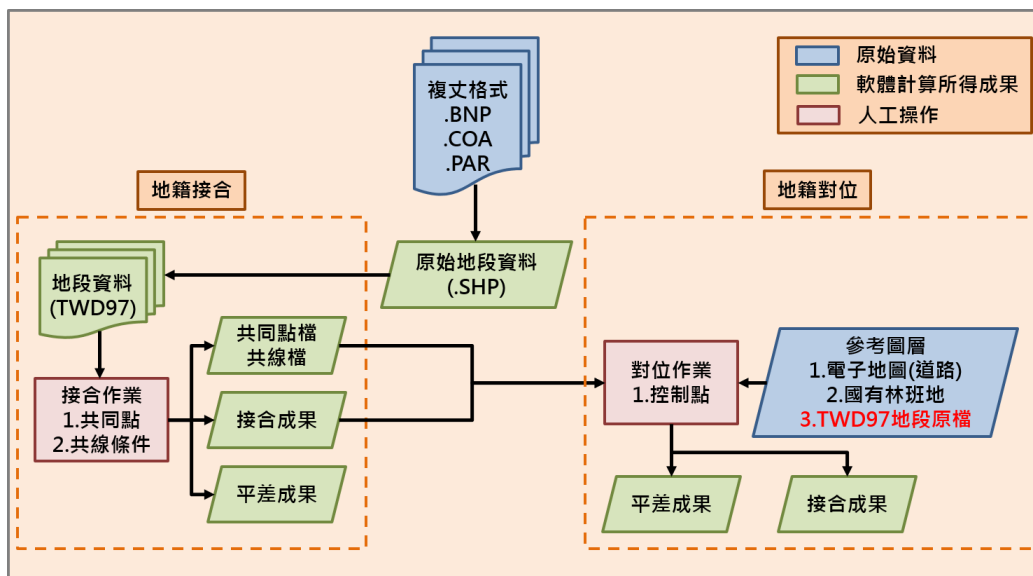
原始資料
軟體計算所得成果
人工操作

複文格式
.BNP
.COA
.PAR

地籍接合

地籍對位

原始地段資料
(.SHP)

地段資料
(TWD97)

接合作業
1.共同點
2.共線條件

共同點檔
共線檔

接合成果

平差成果

對位作業
1.控制點

參考圖層
1.電子地圖(道路)
2.國有林班地
3.TWD97地段原檔

平差成果

接合成果